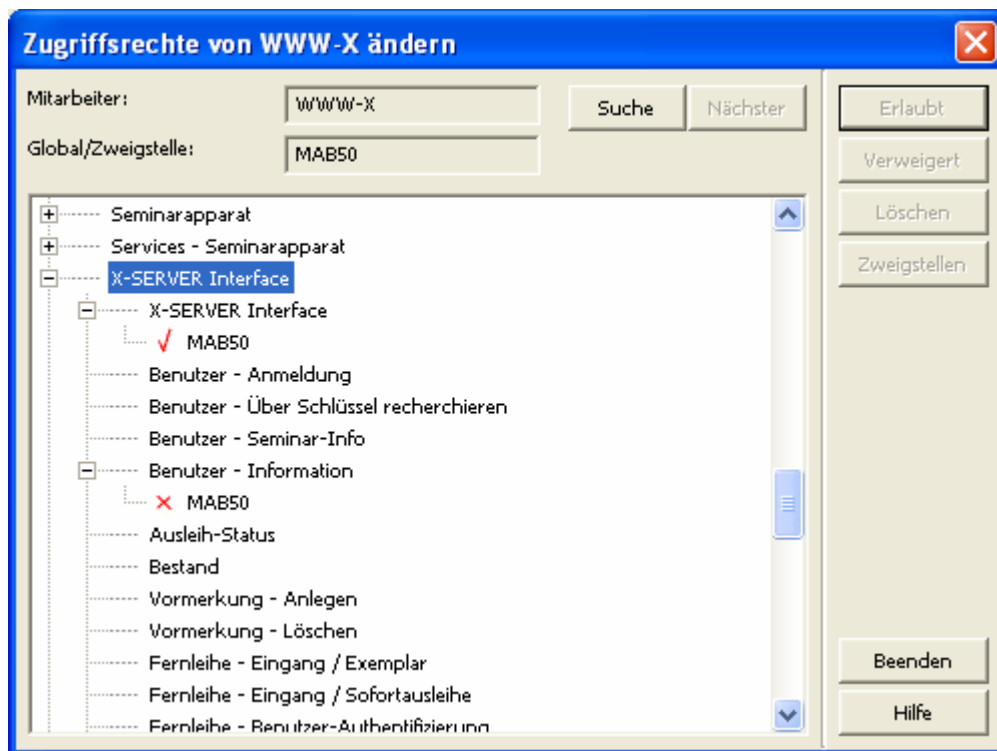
Zugriffsrechte von WWW-X ändern

Mitarbeiter: WWW-X
Global/Zweigstelle: MAB50

Suche
Nächster

Erlaubt
Verweigert
Löschen
Zweigstellen

Seminarapparat
Services - Seminarapparat
X-SERVER Interface
X-SERVER Interface
MAB50
Benutzer - Anmeldung
Benutzer - Über Schlüssel recherchieren
Benutzer - Seminar-Info
Benutzer - Information
MAB50
Ausleih-Status
Bestand
Vormerkung - Anlegen
Vormerkung - Löschen
Fernleihe - Eingang / Exemplar
Fernleihe - Eingang / Sofortausleihe
Fernleihe - Benutzer-Authentifizierung

Beenden
Hilfe